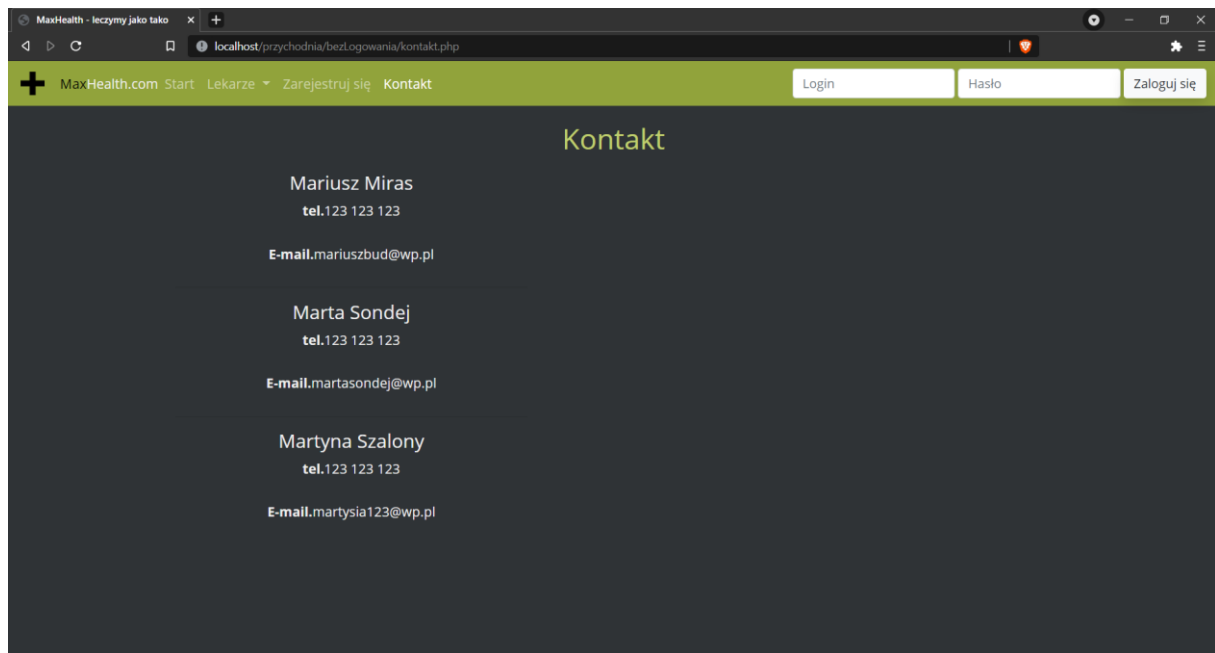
MaxHealth - leczymy jako tako ×

localhost/przychodnia/bezLogowania/kontakt.php

MaxHealth.com Start Lekarze Zarejestruj się Kontakt

Login

Hasło

Zaloguj się

Kontakt

Mariusz Miras

**tel.**123 123 123

**E-mail.**mariuszbud@wp.pl

Marta Sondej

**tel.**123 123 123

**E-mail.**martasondej@wp.pl

Martyna Szalony

**tel.**123 123 123

**E-mail.**martysia123@wp.pl